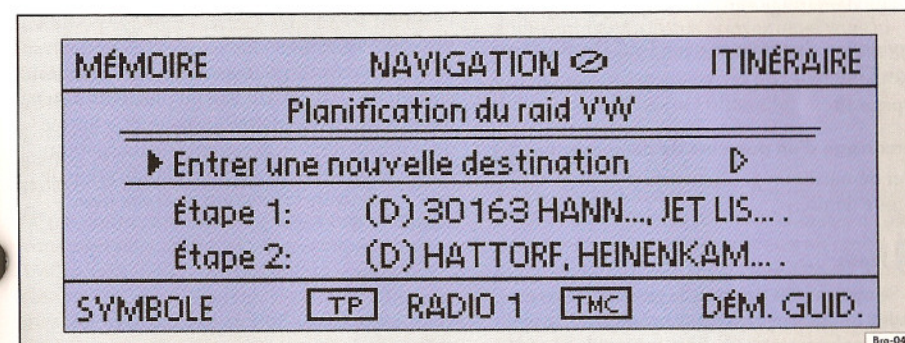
MÉMOIRE NAVIGATION ITINÉRAIRE

Planification du raid VW

▸ Entrer une nouvelle destination ▷

Étape 1: (D) 30163 HANN..., JET LIS... .

Étape 2: (D) HATTORF, HEINENKAM... .

SYMBOLE TP RADIO 1 TMC DÉM. GUID.

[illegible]